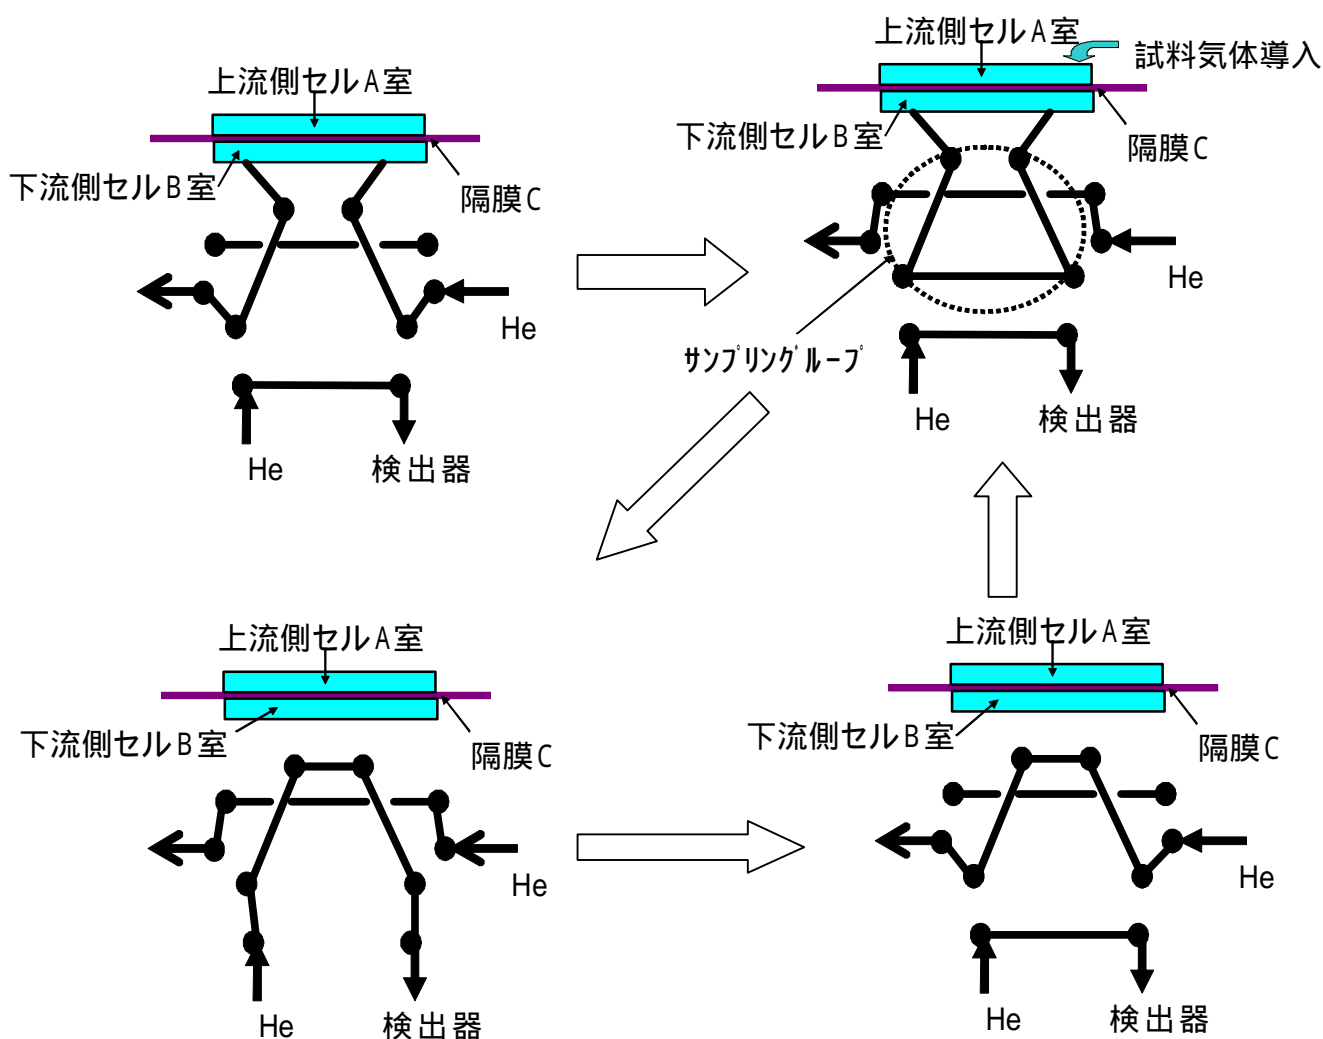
上流側セルＡ室

下流側セルＢ室

隔膜Ｃ

He

He

検出器

上流側セルＡ室

試料気体導入

下流側セルＢ室

隔膜Ｃ

He

ｻﾝﾌﾟﾘﾝｸﾞﾙｰﾌﾟ

He

検出器

上流側セルＡ室

下流側セルＢ室

隔膜Ｃ

He

He

検出器

上流側セルＡ室

下流側セルＢ室

隔膜Ｃ

He

He

検出器